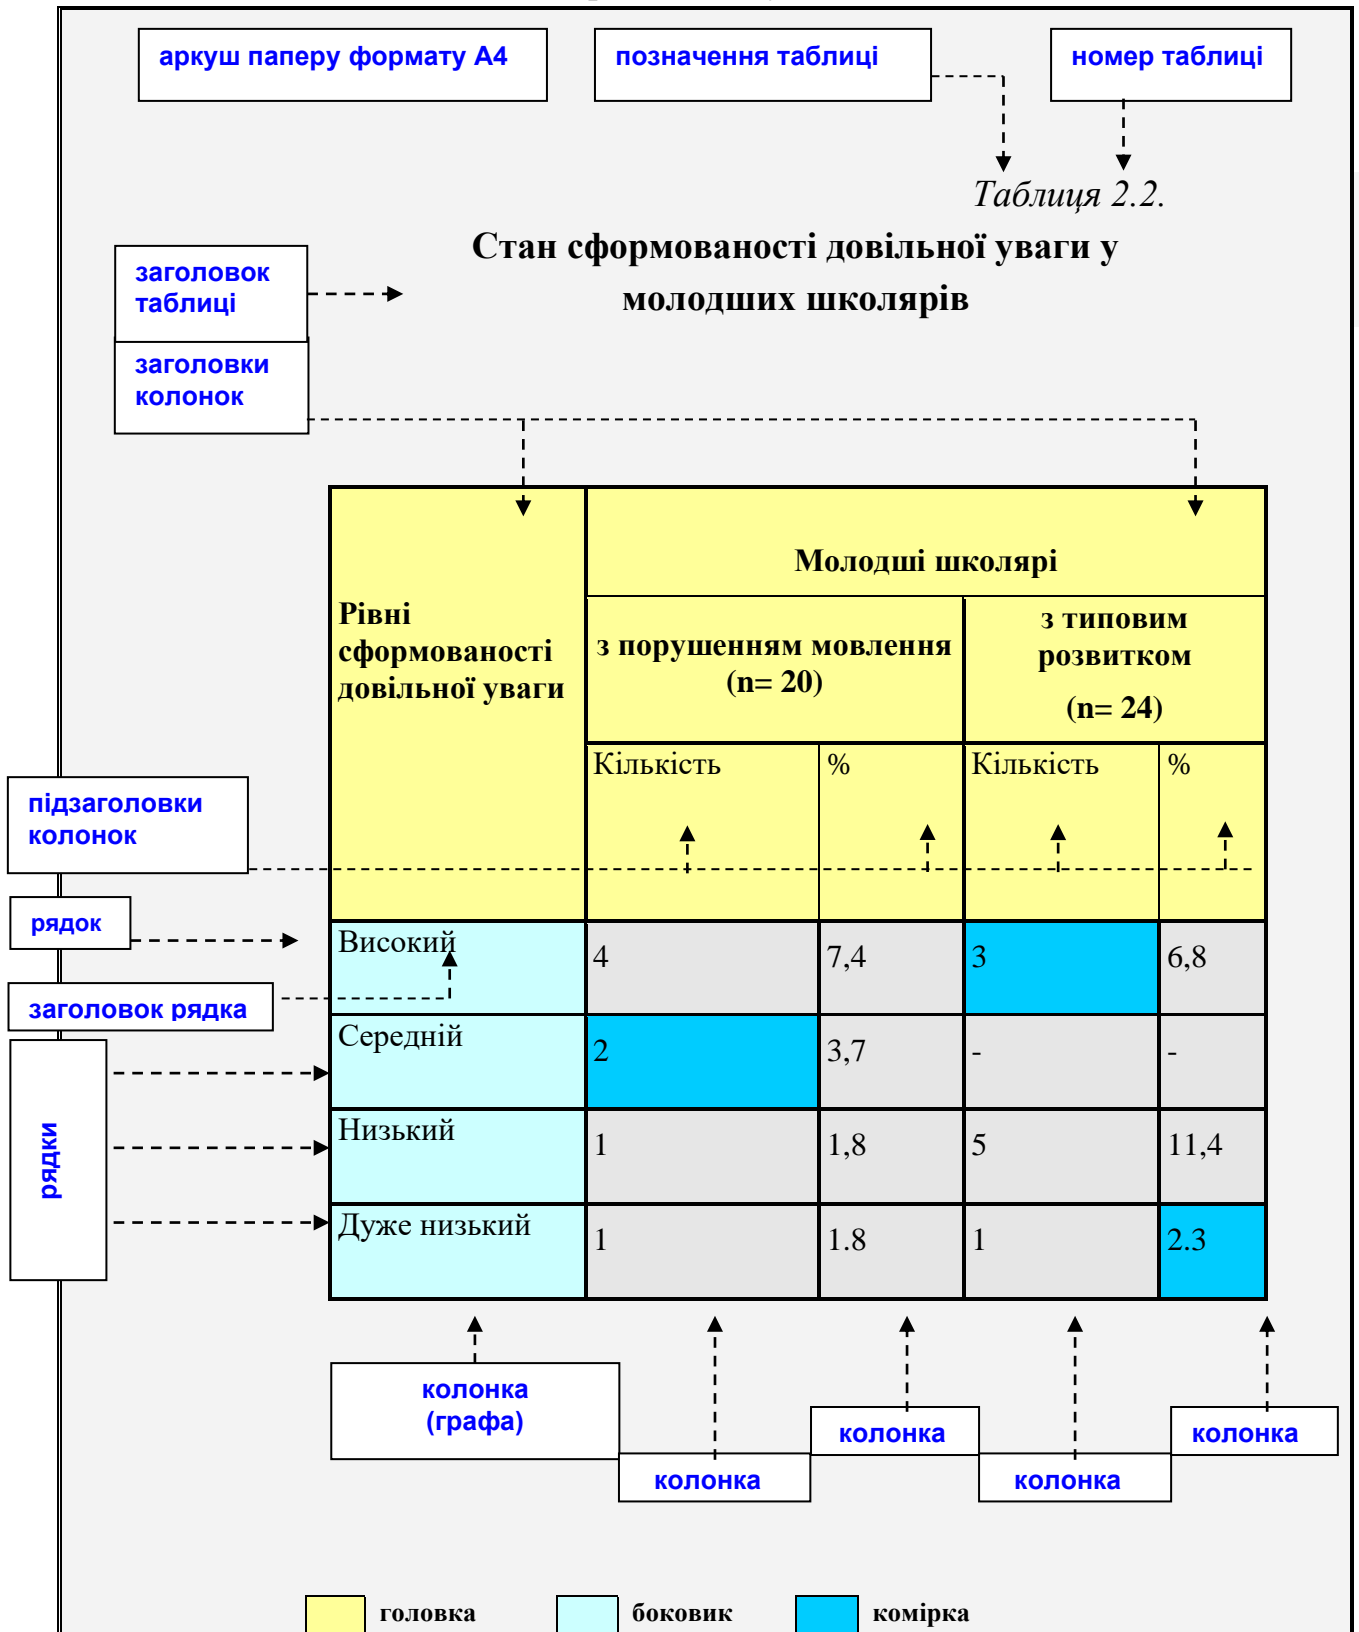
аркуш паперу формату А4

позначення таблиці

номер таблиці

Таблиця 2.2.

заголовок таблиці

Стан сформованості довільної уваги у молодших школярів

заголовки колонок

| Рівні сформованості довільної уваги | Молодші школярі | | | |
|---|---|---|---|---|
| | з порушенням мовлення (n= 20) | | з типовим розвитком (n= 24) | |
| | Кількість | % | Кількість | % |
| Високий | 4 | 7,4 | 3 | 6,8 |
| Середній | 2 | 3,7 | - | - |
| Низький | 1 | 1,8 | 5 | 11,4 |
| Дуже низький | 1 | 1.8 | 1 | 2.3 |

підзаголовки колонок

рядок

заголовок рядка

рядки

колонка (графа)

колонка

колонка

колонка

колонка

головка

боковик

комірка